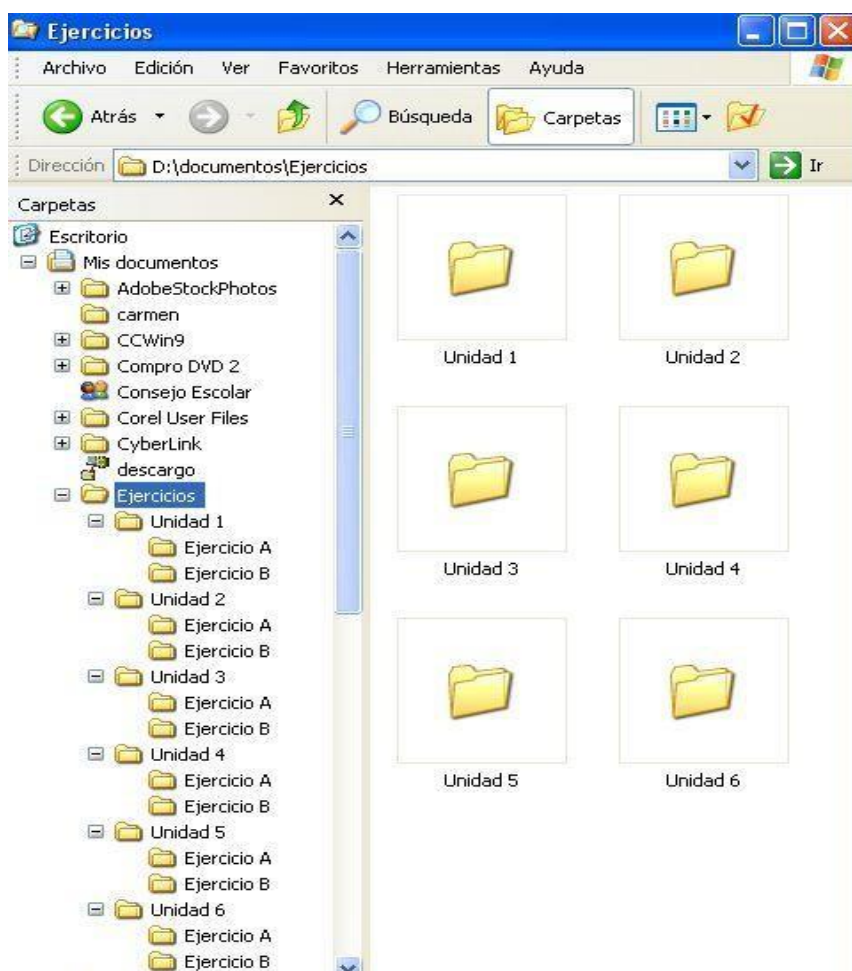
Ejercicios

Archivo Edición Ver Favoritos Herramientas Ayuda

Atrás Búsqueda Carpetas

Dirección D:\documentos\Ejercicios Ir

Carpetas ×

Escritorio
Mis documentos
AdobeStockPhotos
carmen
CCWin9
Compro DVD 2
Consejo Escolar
Corel User Files
CyberLink
descargo
Ejercicios
Unidad 1
Ejercicio A
Ejercicio B
Unidad 2
Ejercicio A
Ejercicio B
Unidad 3
Ejercicio A
Ejercicio B
Unidad 4
Ejercicio A
Ejercicio B
Unidad 5
Ejercicio A
Ejercicio B
Unidad 6
Ejercicio A
Ejercicio B

Unidad 1 Unidad 2
Unidad 3 Unidad 4
Unidad 5 Unidad 6